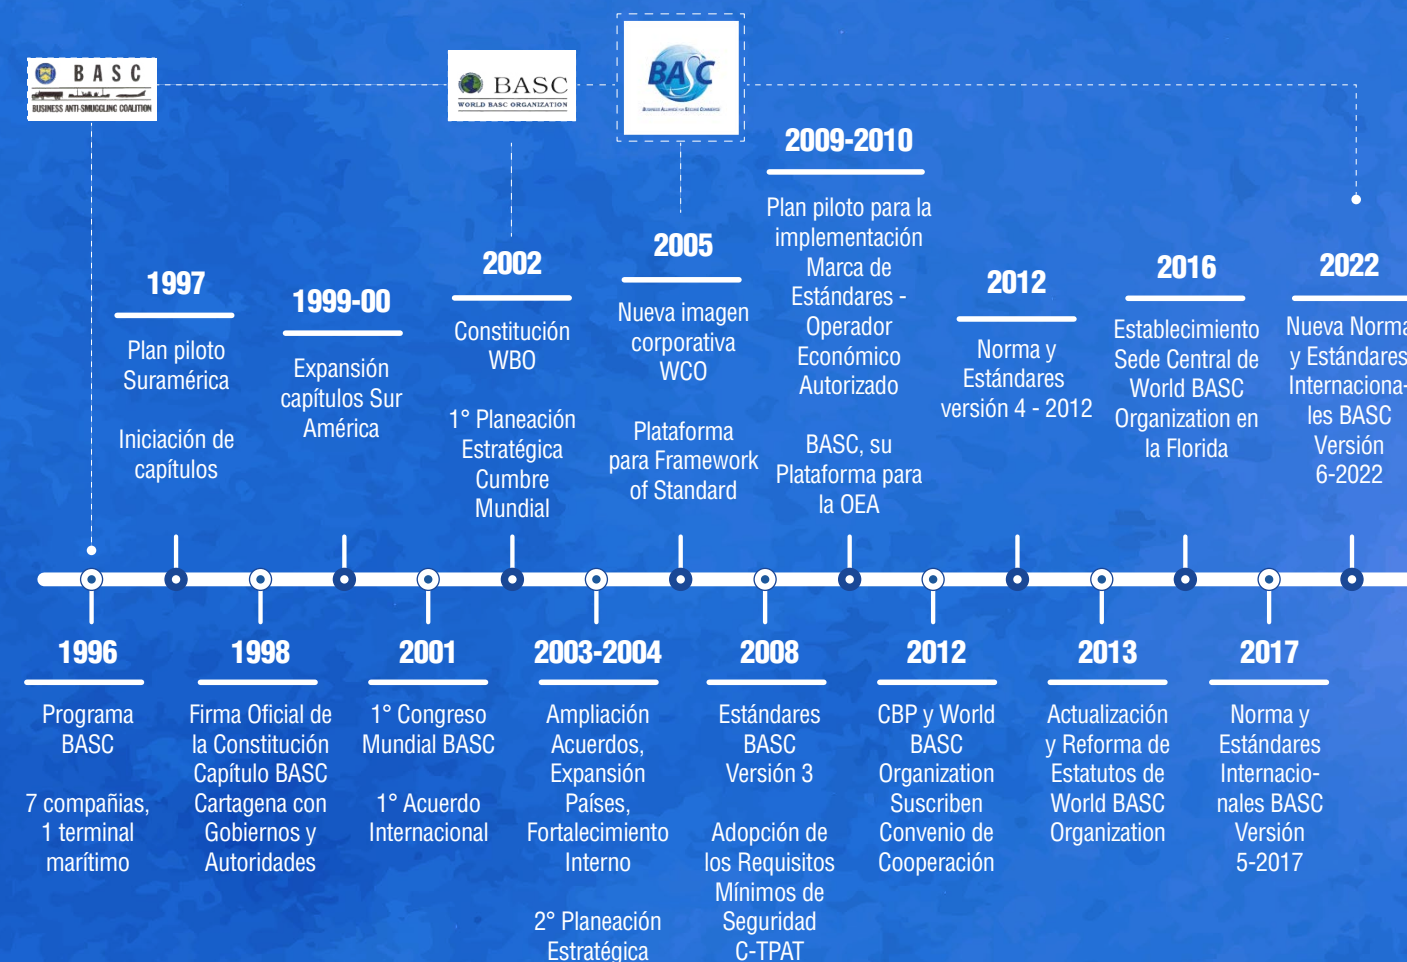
BASC
BUSINESS ANTI-SMUGGLING COALITION

BASC
WORLD BASC ORGANIZATION

BASC

1997
Plan piloto Suramérica

Iniciación de capítulos

1999-00
Expansión capítulos Sur América

2002
Constitución WBO

1° Planeación Estratégica Cumbre Mundial

2005
Nueva imagen corporativa WCO

Plataforma para Framework of Standard

2009-2010
Plan piloto para la implementación Marca de Estándares - Operador Económico Autorizado

BASC, su Plataforma para la OEA

2012
Norma y Estándares versión 4 - 2012

2016
Establecimiento Sede Central de World BASC Organization en la Florida

2022
Nueva Norma y Estándares Internacionales BASC Versión 6-2022

1996
Programa BASC

7 compañías, 1 terminal marítimo

1998
Firma Oficial de la Constitución Capítulo BASC Cartagena con Gobiernos y Autoridades

2001
1° Congreso Mundial BASC

1° Acuerdo Internacional

2003-2004
Ampliación Acuerdos, Expansión Países, Fortalecimiento Interno

2° Planeación Estratégica

2008
Estándares BASC Versión 3

Adopción de los Requisitos Mínimos de Seguridad C-TPAT

2012
CBP y World BASC Organization Suscriben Convenio de Cooperación

2013
Actualización y Reforma de Estatutos de World BASC Organization

2017
Norma y Estándares Internacionales BASC Versión 5-2017